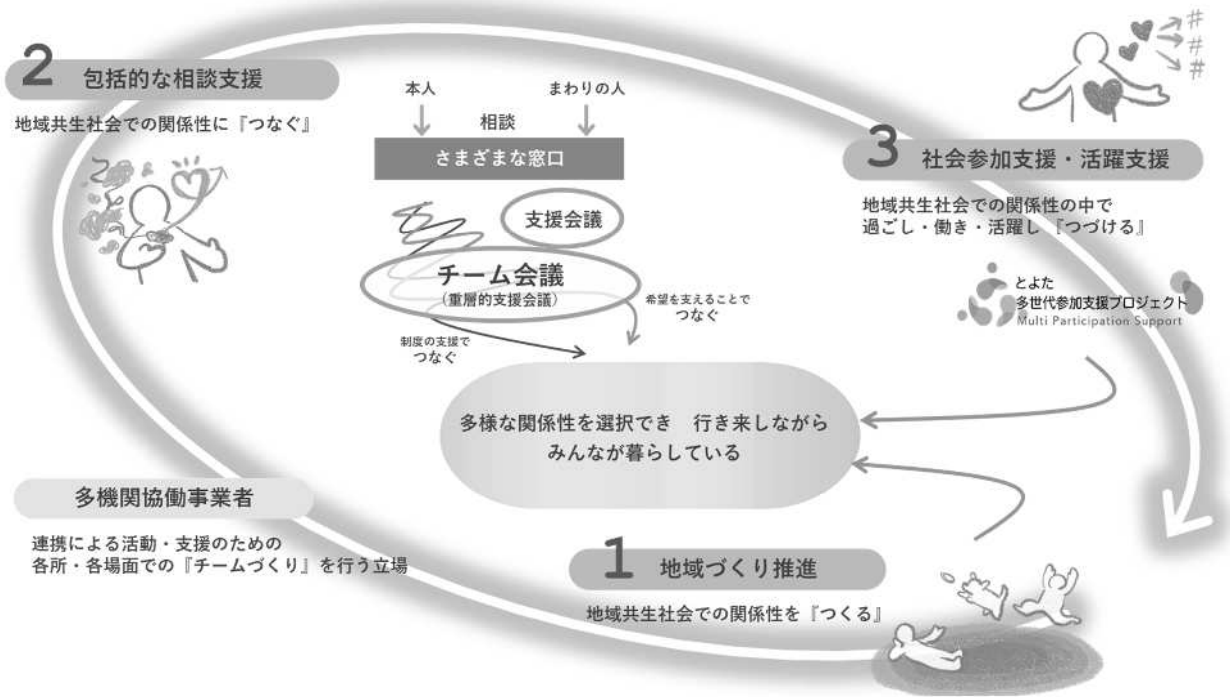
2 包括的な相談支援

地域共生社会での関係性に『つなぐ』

本人

まわりの人

相談

さまざまな窓口

支援会議

チーム会議
（重層的支援会議）

希望を支えることで
つなぐ

制度の支援で
つなぐ

3 社会参加支援・活躍支援

地域共生社会での関係性の中で
過ごし・働き・活躍し『つづける』

とよた
多世代参加支援プロジェクト
Multi Participation Support

多様な関係性を選択でき　行き来しながら
みんなが暮らしている

多機関協働事業者

連携による活動・支援のための
各所・各場面での『チームづくり』を行う立場

1 地域づくり推進

地域共生社会での関係性を『つくる』